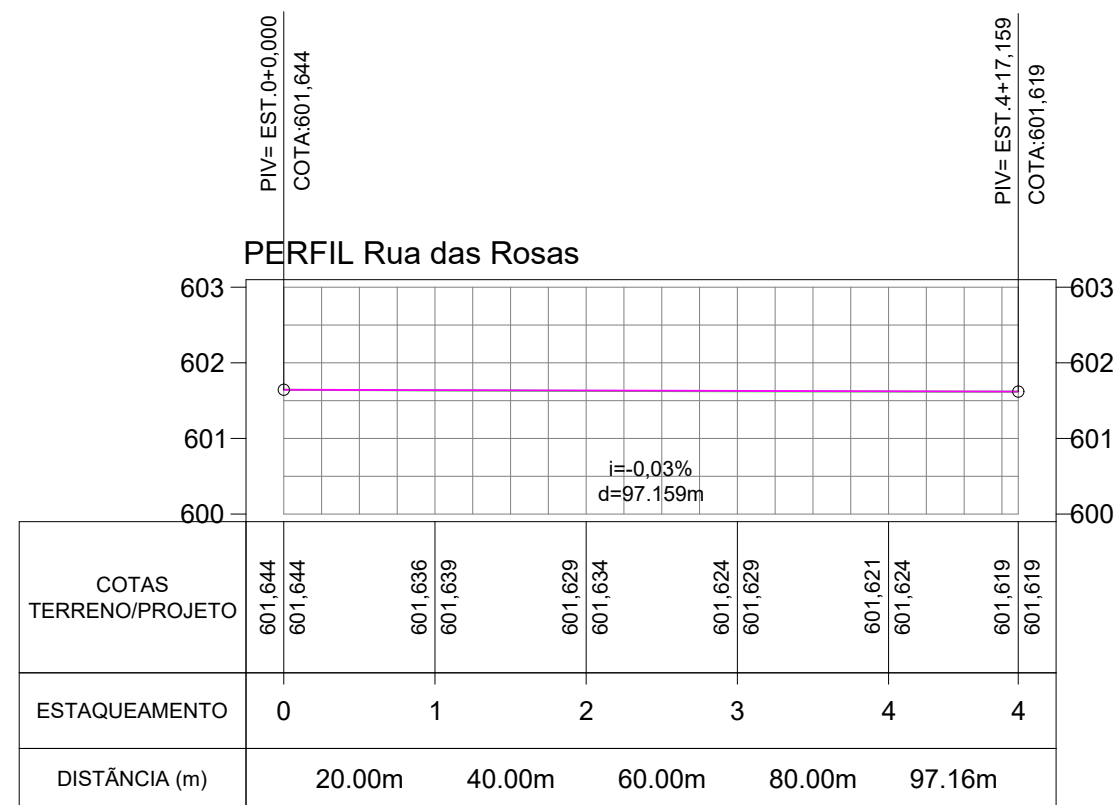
PIV= EST.0+0,000
COTA:601,644

PIV= EST.4+17,159
COTA:601,619

PERFIL Rua das Rosas

603
602
601
600

603
602
601
600

i=-0,03%
d=97.159m

| COTAS TERRENO/PROJETO | 601,644 601,644 | 601,636 601,639 | 601,629 601,634 | 601,624 601,629 | 601,621 601,624 | 601,619 601,619 |
|---|---|---|---|---|---|---|
| ESTAQUEAMENTO | 0 | 1 | 2 | 3 | 4 | 4 |
| DISTÃNCIA (m) | 20.00m | 40.00m | 60.00m | 80.00m | 97.16m | |